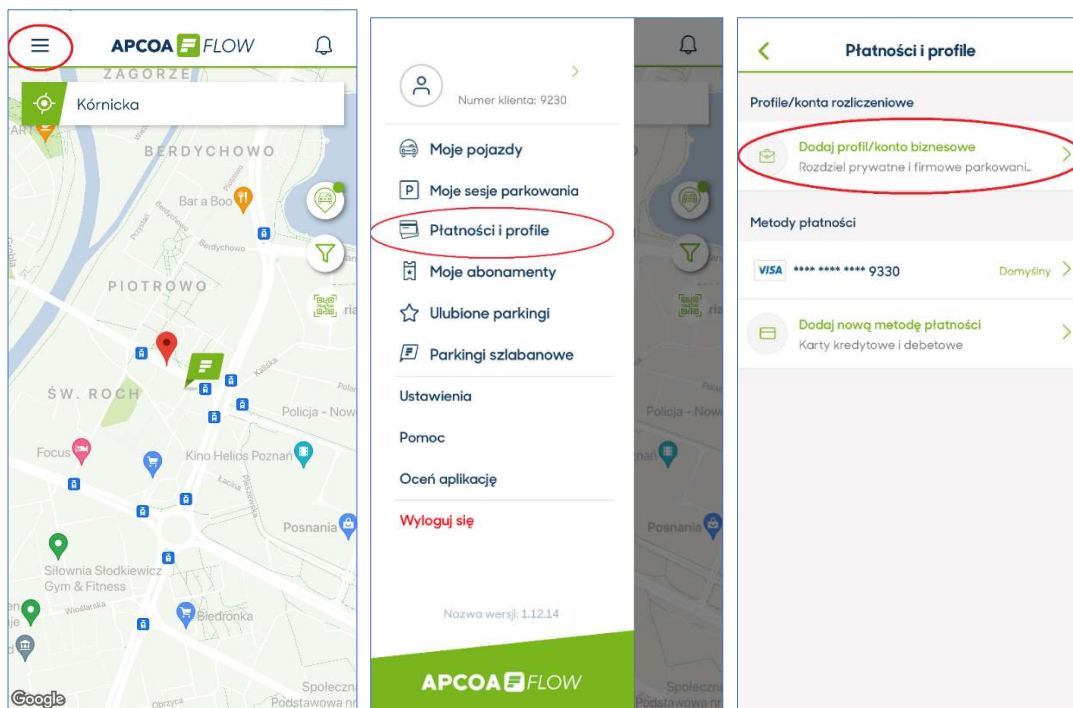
APCOA FLOW

ZAGORZE

Kórnicka

BERDYCHOWO

Bar a Boo

Berdychowo

PIOTROWO

ŚW. ROCH

Kaliska

Polar

Policja - Now

Focus

Kino Helios Poznań

Łacina

Posnania

Siłownia Słodkiewicz Gym & Fitness

Wioślarska

Biedronka

Google

Obrzyca

Społeczna Podstawowa nr

Numer klienta: 9230

Moje pojazdy

Moje sesje parkowania

Płatności i profile

Moje abonamenty

Ulubione parkingi

Parkingi szlabanowe

Ustawienia

Pomoc

Oceń aplikację

Wyloguj się

Nazwa wersji: 1.12.14

APCOA FLOW

Płatności i profile

Profile/konta rozliczeniowe

Dodaj profil/konto biznesowe

Rozdziel prywatne i firmowe parkowani...

Metody płatności

VISA **** **** **** 9330

Domyślny

Dodaj nową metodę płatności

Karty kredytowe i debetowe